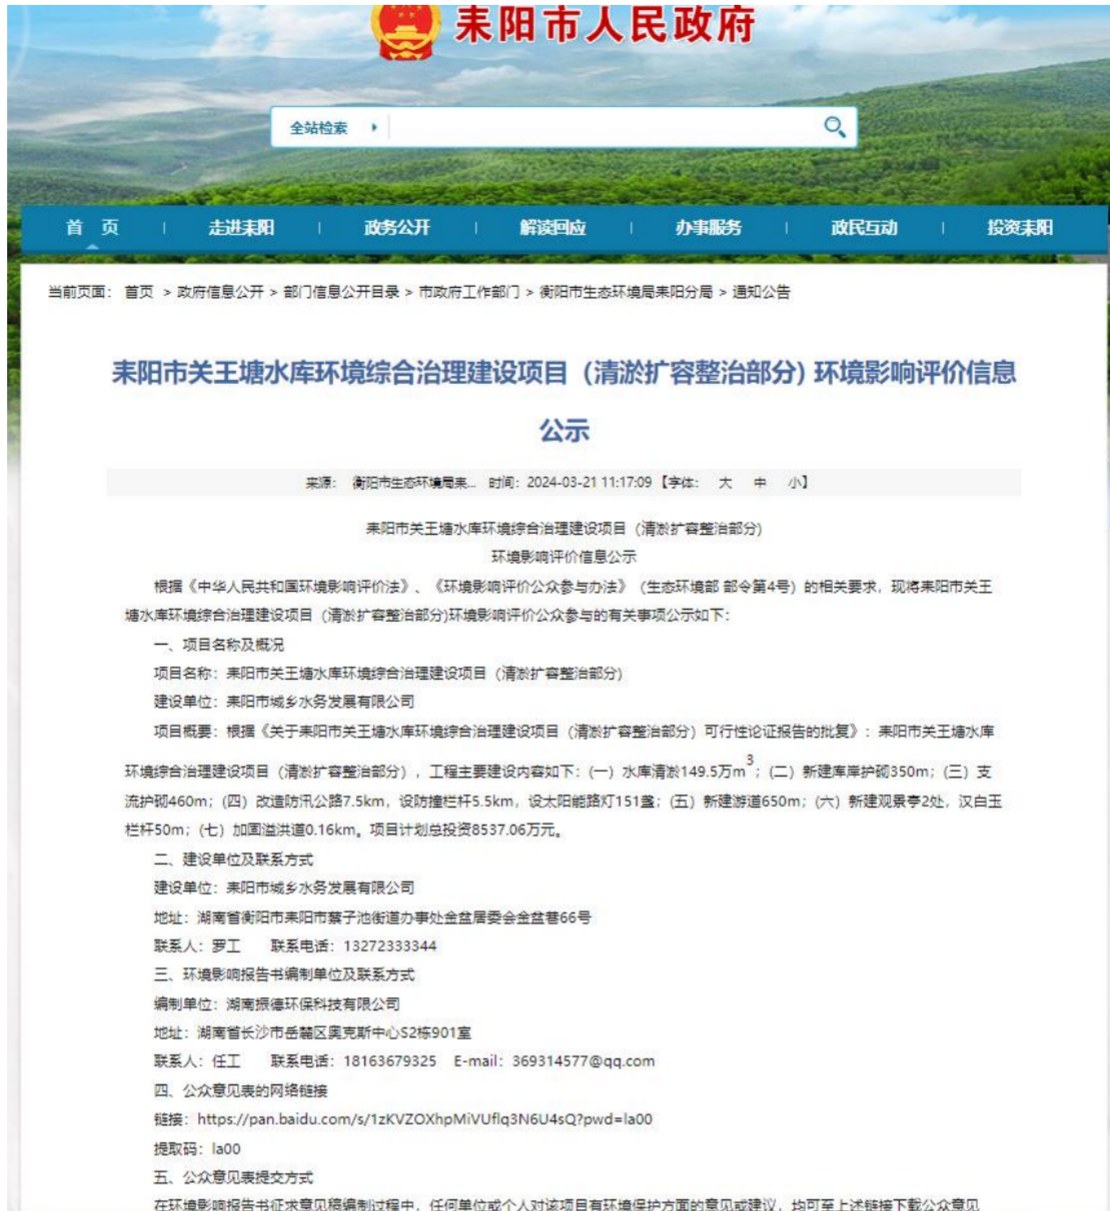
耒阳市人民政府

全站检索

首 页 | 走进耒阳 | 政务公开 | 解读回应 | 办事服务 | 政民互动 | 投资耒阳

当前页面： 首页 > 政府信息公开 > 部门信息公开目录 > 市政府工作部门 > 衡阳市生态环境局耒阳分局 > 通知公告

耒阳市关王塘水库环境综合治理建设项目（清淤扩容整治部分）环境影响评价信息公示

来源： 衡阳市生态环境局耒... 时间：2024-03-21 11:17:09 【字体： 大 中 小】

耒阳市关王塘水库环境综合治理建设项目（清淤扩容整治部分）

环境影响评价信息公示

根据《中华人民共和国环境影响评价法》、《环境影响评价公众参与办法》（生态环境部 部令第4号）的相关要求，现将耒阳市关王塘水库环境综合治理建设项目（清淤扩容整治部分)环境影响评价公众参与的有关事项公示如下：

一、项目名称及概况

项目名称：耒阳市关王塘水库环境综合治理建设项目（清淤扩容整治部分）

建设单位：耒阳市城乡水务发展有限公司

项目概要：根据《关于耒阳市关王塘水库环境综合治理建设项目（清淤扩容整治部分）可行性论证报告的批复》：耒阳市关王塘水库环境综合治理建设项目（清淤扩容整治部分），工程主要建设内容如下：(一) 水库清淤149.5万$m^3$；(二) 新建库岸护砌350m；(三) 支流护砌460m；(四) 改造防汛公路7.5km，设防撞栏杆5.5km，设太阳能路灯151盏；(五) 新建游道650m；(六) 新建观景亭2处，汉白玉栏杆50m；(七) 加固溢洪道0.16km。项目计划总投资8537.06万元。

二、建设单位及联系方式

建设单位：耒阳市城乡水务发展有限公司

地址：湖南省衡阳市耒阳市蔡子池街道办事处金盆居委会金盆巷66号

联系人：罗工 联系电话：13272333344

三、环境影响报告书编制单位及联系方式

编制单位：湖南振德环保科技有限公司

地址：湖南省长沙市岳麓区奥克斯中心S2栋901室

联系人：任工 联系电话：18163679325 E-mail：369314577@qq.com

四、公众意见表的网络链接

链接：https://pan.baidu.com/s/1zKVZOXhpMiVUflq3N6U4sQ?pwd=la00

提取码：la00

五、公众意见表提交方式

在环境影响报告书征求意见稿编制过程中，任何单位或个人对该项目有环境保护方面的意见或建议，均可至上述链接下载公众意见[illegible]